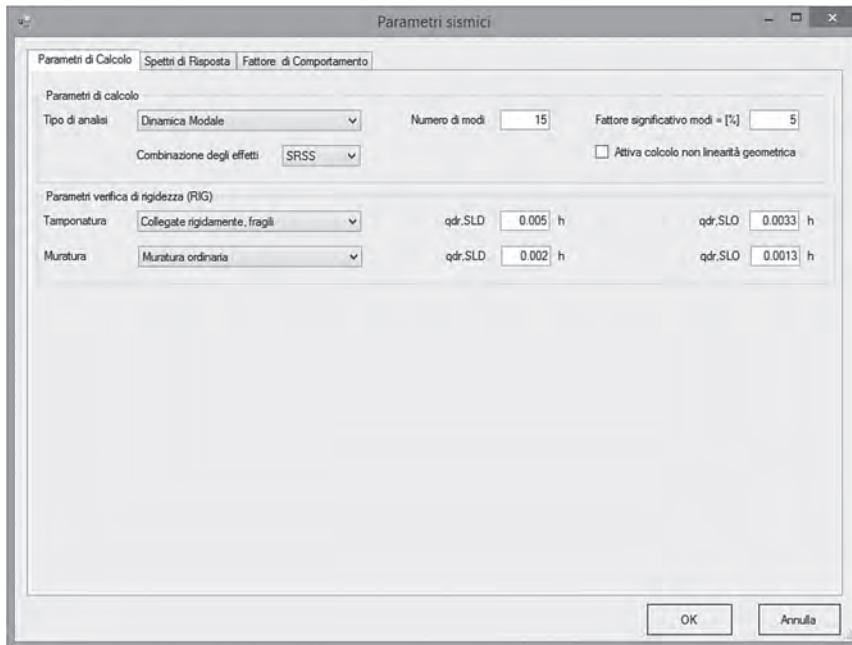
Parametri sismici

Parametri di Calcolo | Spettri di Risposta | Fattore di Comportamento

Parametri di calcolo

Tipo di analisi: Dinamica Modale

Numero di modi: 15

Fattore significativo modi = [%]: 5

Combinazione degli effetti: SRSS

Attiva colcolo non linearità geometrica

Parametri verifica di rigidezza (RIG)

Tamponatura: Collegate rigidamente, fragili

qdr,SLD 0.005 h

qdr,SLO 0.0033 h

Muratura: Muratura ordinaria

qdr,SLD 0.002 h

qdr,SLO 0.0013 h

OK

Annulla